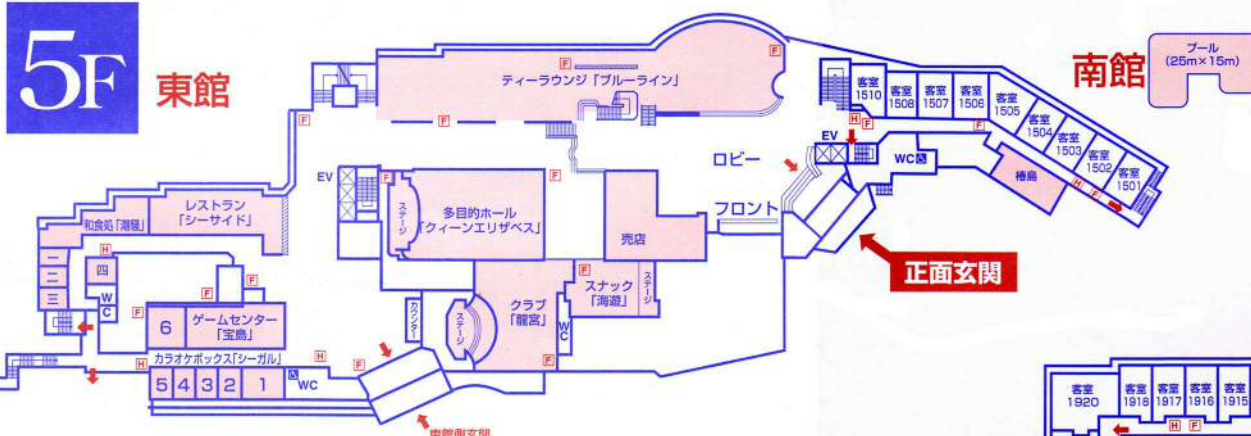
5F
東館
南館
プール
(25m×15m)
F
ティーラウンジ「ブルーライン」
F
F
客室 1510
客室 1508
客室 1507
客室 1506
客室 1505
客室 1504
客室 1503
客室 1502
客室 1501
H F
F
EV
WC
ロビー
椿島
H F
EV
F
多目的ホール「クィーンエリザベス」
ステージ
レストラン「シーサイド」
和食処「潮騒」
F
F
二
三
四
H
W C
F
F
ゲームセンター「宝島」
6
カラオケボックス「シーガル」
H
5 4 3 2 1
WC
H
F
カウンター
ステージ
クラブ「龍宮」
W C
F
スナック「海遊」
ステージ
売店
フロント
正面玄関
東館側玄関
客室 1920
客室 1918
客室 1917
客室 1916
客室 1915
H F